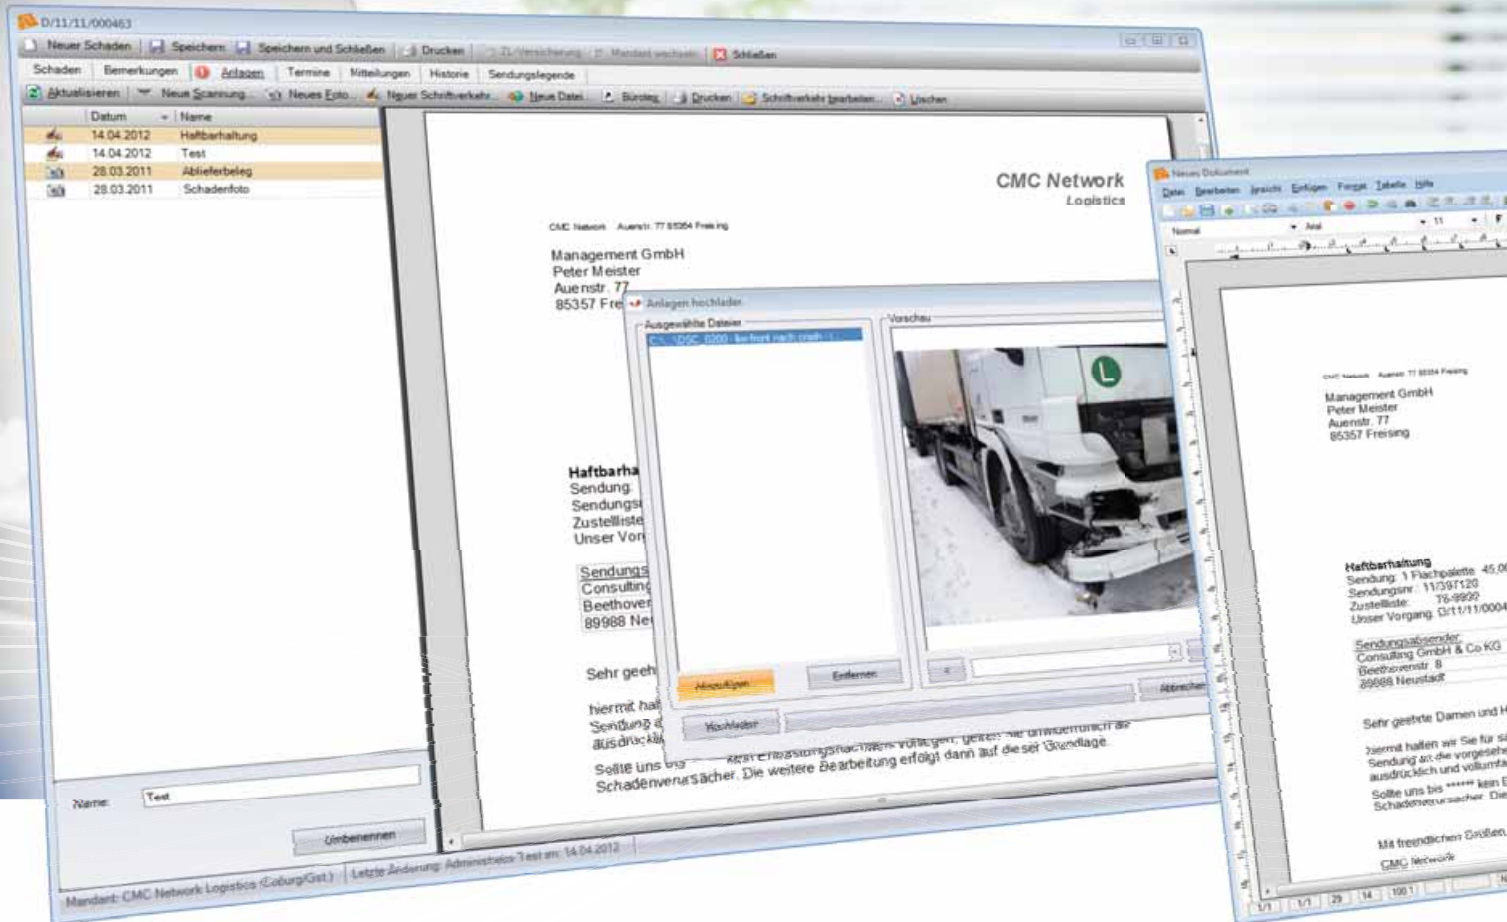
D/11/11/000463

Neuer Schaden | Speichern | Speichern und Schließen | Drucken | ZL-Versicherung | Mandant wechseln | Schließen

Schaden | Bemerkungen | Anlagen | Termine | Mitteilungen | Historie | Sendungslegende

Aktualisieren | Neue Scannung... | Neues Foto... | Neuer Schriftverkehr... | Neue Datei... | Büroleg | Drucken | Schriftverkehr bearbeiten... | Löschen

| Datum | Name |
|---|---|
| 14.04.2012 | Haftbarhaltung |
| 14.04.2012 | Test |
| 28.03.2011 | Abliefierbeleg |
| 28.03.2011 | Schadenfoto |

Name: Test

Umbenennen

Mandant: CMC Network Logistics (Coburg/Gst.) | Letzte Änderung: Administrator Test am 14.04.2012

CMC Network
Logistics

CMC Network Auenstr. 77 85354 Freising

Management GmbH
Peter Meister
Auenstr. 77
85357 Fre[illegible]

Haftbarha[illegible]
Sendung:
Sendungs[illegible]
Zustellliste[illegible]
Unser Vor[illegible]

Sendungs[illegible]
Consulting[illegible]
Beethover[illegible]
89988 Ne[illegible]

Sehr geeh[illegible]

hiermit hal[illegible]
Sendung a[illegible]
ausdrückli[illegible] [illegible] Die Unterlagen liegen, geben Sie umgehend ab

Sollte uns bis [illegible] kein Entlastungsnachweis vorliegen, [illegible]
Schadenverursacher. Die weitere Bearbeitung erfolgt dann auf dieser Grundlage.

Anlagen hochladen
Ausgewählte Dateien
C:\...\DSC_0200 - lkw front nach crash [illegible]
Vorschau
Hinzufügen | Entfernen
Hochladen | Abbrechen

Neues Dokument
Datei | Bearbeiten | Ansicht | Einfügen | Format | Tabelle | Hilfe
Normal | Arial | 11

CMC Network Auenstr. 77 85354 Freising

Management GmbH
Peter Meister
Auenstr. 77
85357 Freising

Haftbarhaltung
Sendung: 1 Flachpalette 45,0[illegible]
Sendungsnr.: 11/397120
Zustellliste: T6-9999
Unser Vorgang: D/11/11/0004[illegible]

Sendungsabsender:
Consulting GmbH & Co KG
Beethovenstr. 8
89988 Neustadt

Sehr geehrte Damen und H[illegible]

hiermit halten wir Sie für s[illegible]
Sendung an die vorgeseh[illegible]
ausdrücklich und vollumfa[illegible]

Sollte uns bis ****** kein E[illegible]
Schadenverursacher. Die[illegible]

Mit freundlichen Grüßen
CMC Network

1/1 | 1/1 | 29 | 14 | 100 %